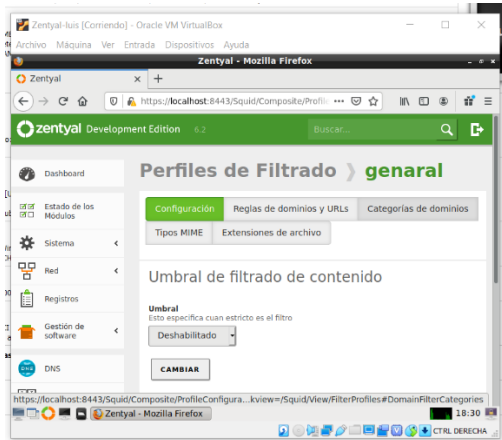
Zentyal-luis [Corriendo] - Oracle VM VirtualBox
Archivo Máquina Ver Entrada Dispositivos Ayuda
Zentyal - Mozilla Firefox
Zentyal
https://localhost:8443/Squid/Composite/Profil
zentyal Development Edition 6.2
Buscar...
Dashboard
Estado de los Módulos
Sistema
Red
Registros
Gestión de software
DNS
Perfiles de Filtrado 〉 genaral
Configuración
Reglas de dominios y URLs
Categorías de dominios
Tipos MIME
Extensiones de archivo
Umbral de filtrado de contenido
Umbral
Esto especifica cuan estricto es el filtro
Deshabilitado
CAMBIAR
https://localhost:8443/Squid/Composite/ProfileConfigura...kview=/Squid/View/FilterProfiles#DomainFilterCategories
Zentyal - Mozilla Firefox
18:30
CTRL DERECHA